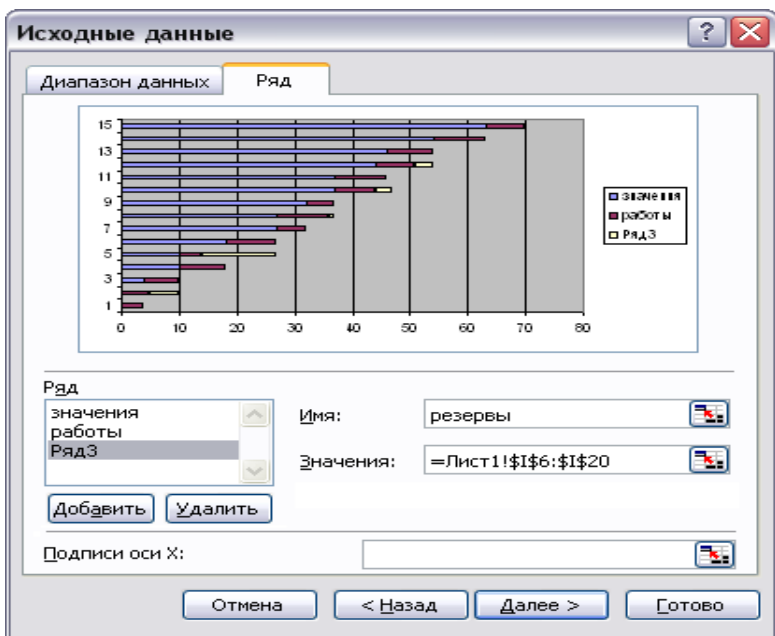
Исходные данные

Диапазон данных | Ряд

15
13
11
9
7
5
3
1

0 10 20 30 40 50 60 70 80

значения
работы
Ряд3

Ряд
значения
работы
Ряд3

Имя: резервы

Значения: =Лист1!$I$6:$I$20

Добавить
Удалить

Подписи оси X:

Отмена
< Назад
Далее >
Готово